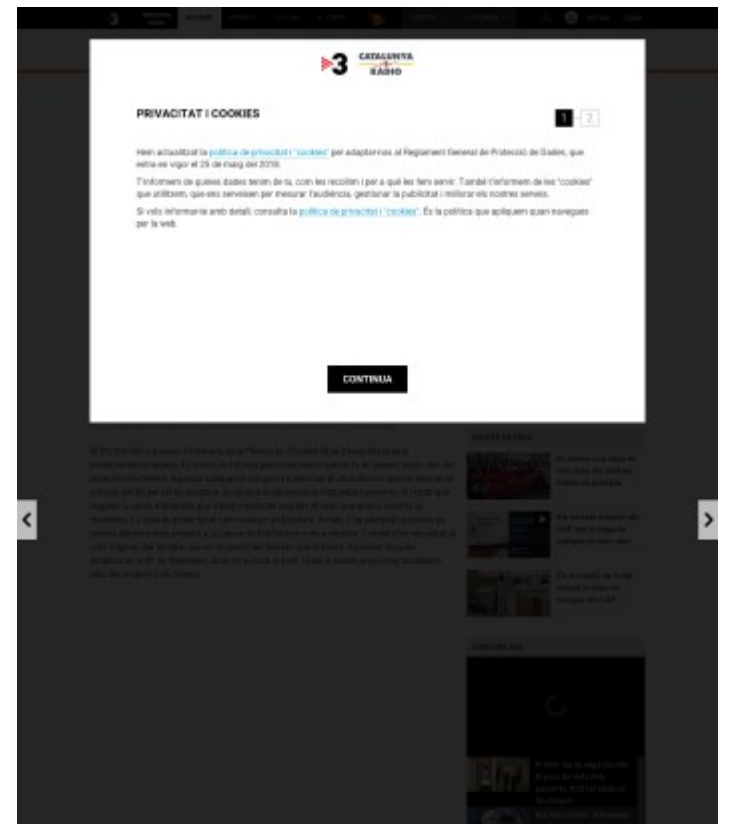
3 CATALUNYA RÀDIO

PRIVACITAT I COOKIES

1 2

Hem actualitzat la política de privacitat i "cookies" per adaptar-nos al Reglament General de Protecció de Dades, que entra en vigor el 25 de maig del 2018.

T'informem de quines dades tenim de tu, com les recollim i per a què les fem servir. També t'informem de les "cookies" que utilitzem, que ens serveixen per mesurar l'audiència, gestionar la publicitat i millorar els nostres serveis.

Si vols informar-te amb detall, consulta la política de privacitat i "cookies". És la política que apliquem quan navegues per la web.

CONTINUA

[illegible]